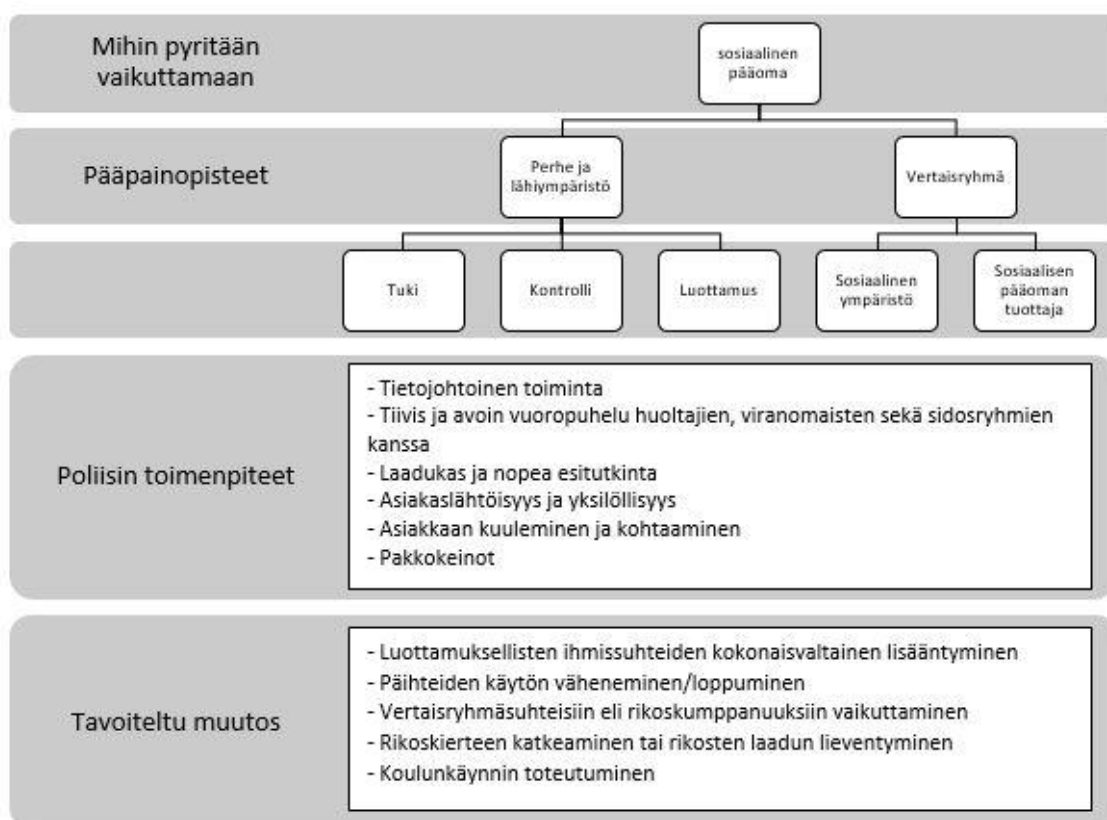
Mihin pyritään vaikuttamaan

sosiaalinen pääoma

Pääpainopisteet

Perhe ja lähiympäristö

Vertaisryhmä

Tuki

Kontrolli

Luottamus

Sosiaalinen ympäristö

Sosiaalisen pääoman tuottaja

Poliisin toimenpiteet

- Tietojohtoinen toiminta
- Tiivis ja avoin vuoropuhelu huoltajien, viranomaisten sekä sidosryhmien kanssa
- Laadukas ja nopea esitutkinta
- Asiakaslähtöisyys ja yksilöllisyys
- Asiakkaan kuuleminen ja kohtaaminen
- Pakkokeinot

Tavoiteltu muutos

- Luottamuksellisten ihmissuhteiden kokonaisvaltainen lisääntyminen
- Päihteiden käytön väheneminen/loppuminen
- Vertaisryhmäsuhteisiin eli rikoskumppanuuksiin vaikuttaminen
- Rikoskierteen katkeaminen tai rikosten laadun lieventyminen
- Koulunkäynnin toteutuminen